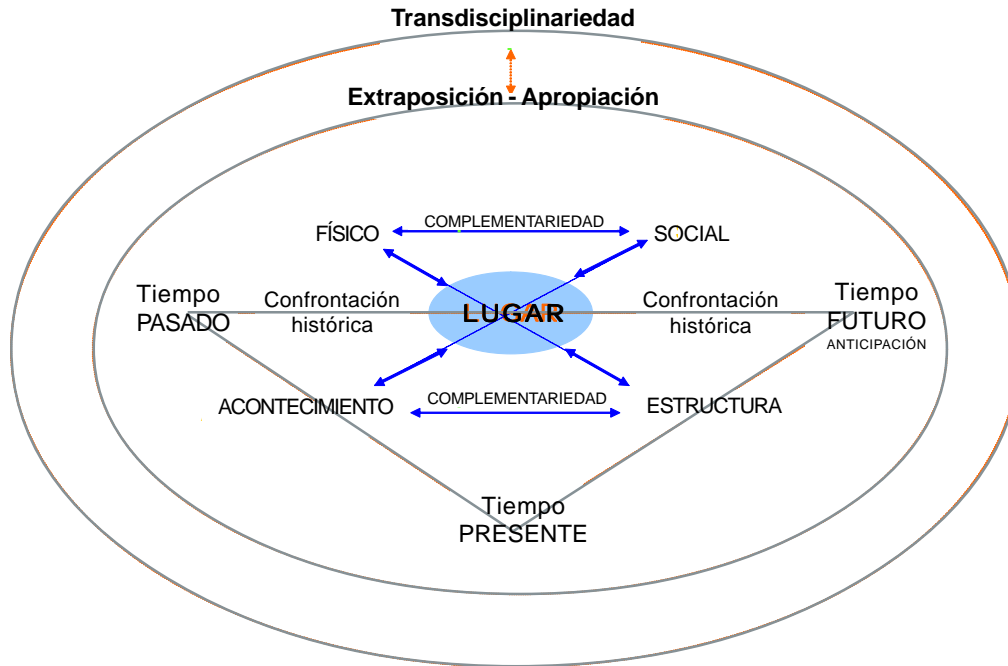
Transdisciplinariedad

Extraposición - Apropiación

FÍSICO

COMPLEMENTARIEDAD

SOCIAL

Tiempo PASADO

Confrontación histórica

LUGAR

Confrontación histórica

Tiempo FUTURO

ANTICIPACIÓN

ACONTECIMIENTO

COMPLEMENTARIEDAD

ESTRUCTURA

Tiempo PRESENTE